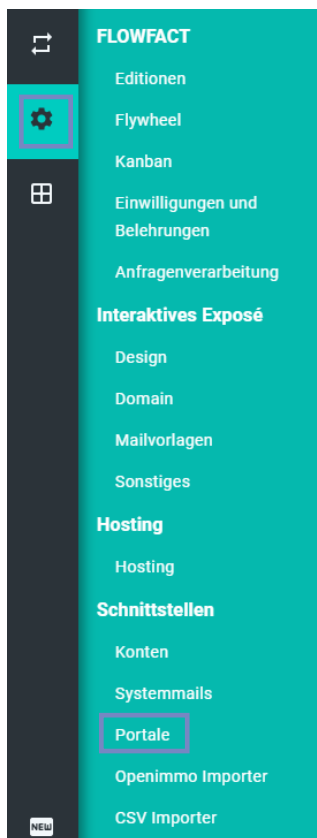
FLOWFACT
Editionen
Flywheel
Kanban
Einwilligungen und Belehrungen
Anfragenverarbeitung
Interaktives Exposé
Design
Domain
Mailvorlagen
Sonstiges
Hosting
Hosting
Schnittstellen
Konten
Systemmails
Portale
Openimmo Importer
CSV Importer
NEW